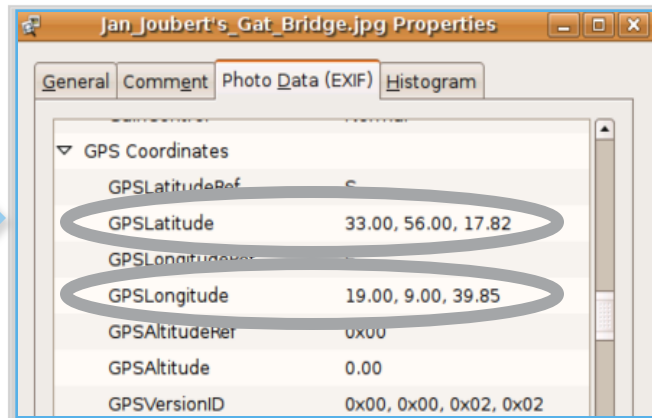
Jan_Joubert's_Gat_Bridge.jpg Properties

General | Comment | Photo Data (EXIF) | Histogram

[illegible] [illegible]

GPS Coordinates

| | |
|---|---|
| GPSLatitudeRef | S |
| GPSLatitude | 33.00, 56.00, 17.82 |
| GPSLongitudeRef | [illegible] |
| GPSLongitude | 19.00, 9.00, 39.85 |
| GPSAltitudeRef | 0x00 |
| GPSAltitude | 0.00 |
| GPSVersionID | 0x00, 0x00, 0x02, 0x02 |